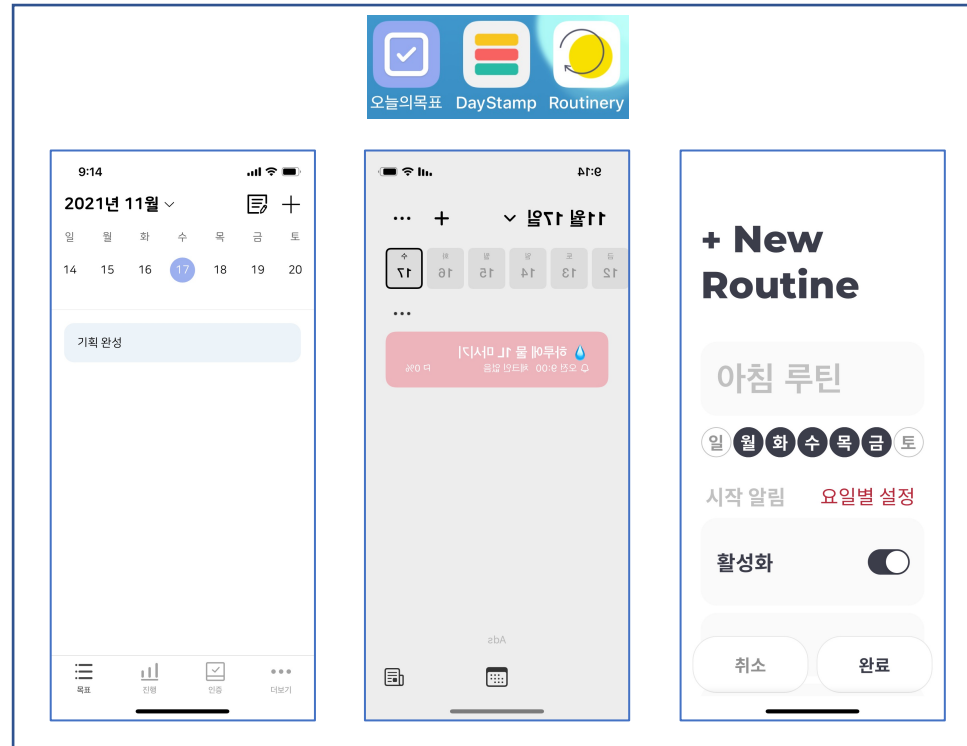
오늘의목표 DayStamp Routinery

9:14

2021년 11월

| 일 | 월 | 화 | 수 | 목 | 금 | 토 |
|---|---|---|---|---|---|---|
| 14 | 15 | 16 | 17 | 18 | 19 | 20 |

기획 완성

목표 진행 인증 더보기

9:14

11월 17일

17 16 15 14 13 12

하루에 물 1L 마시기

오전 9:00 체크인 알림 0%

Ads

+ New Routine

아침 루틴

일 월 화 수 목 금 토

시작 알림 요일별 설정

활성화

취소 완료